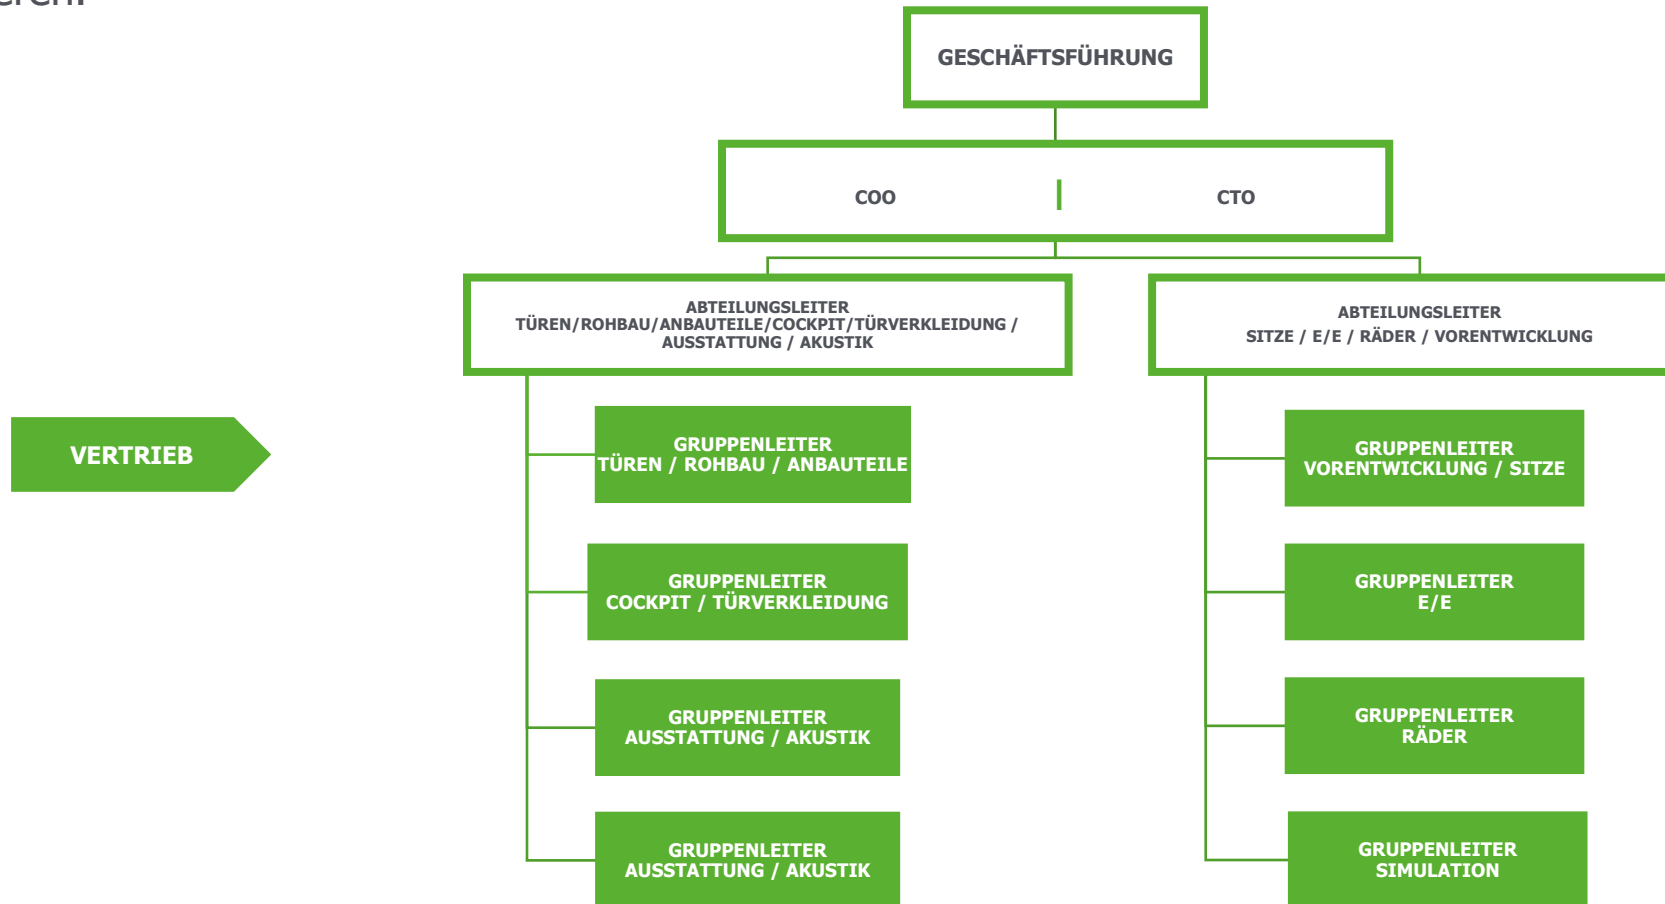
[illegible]

GESCHÄFTSFÜHRUNG

COO

CTO

ABTEILUNGSLEITER
TÜREN/ROHBAU/ANBAUTEILE/COCKPIT/TÜRVERKLEIDUNG / AUSSTATTUNG / AKUSTIK

ABTEILUNGSLEITER
SITZE / E/E / RÄDER / VORENTWICKLUNG

VERTRIEB

GRUPPENLEITER
TÜREN / ROHBAU / ANBAUTEILE

GRUPPENLEITER
COCKPIT / TÜRVERKLEIDUNG

GRUPPENLEITER
AUSSTATTUNG / AKUSTIK

GRUPPENLEITER
AUSSTATTUNG / AKUSTIK

GRUPPENLEITER
VORENTWICKLUNG / SITZE

GRUPPENLEITER
E/E

GRUPPENLEITER
RÄDER

GRUPPENLEITER
SIMULATION